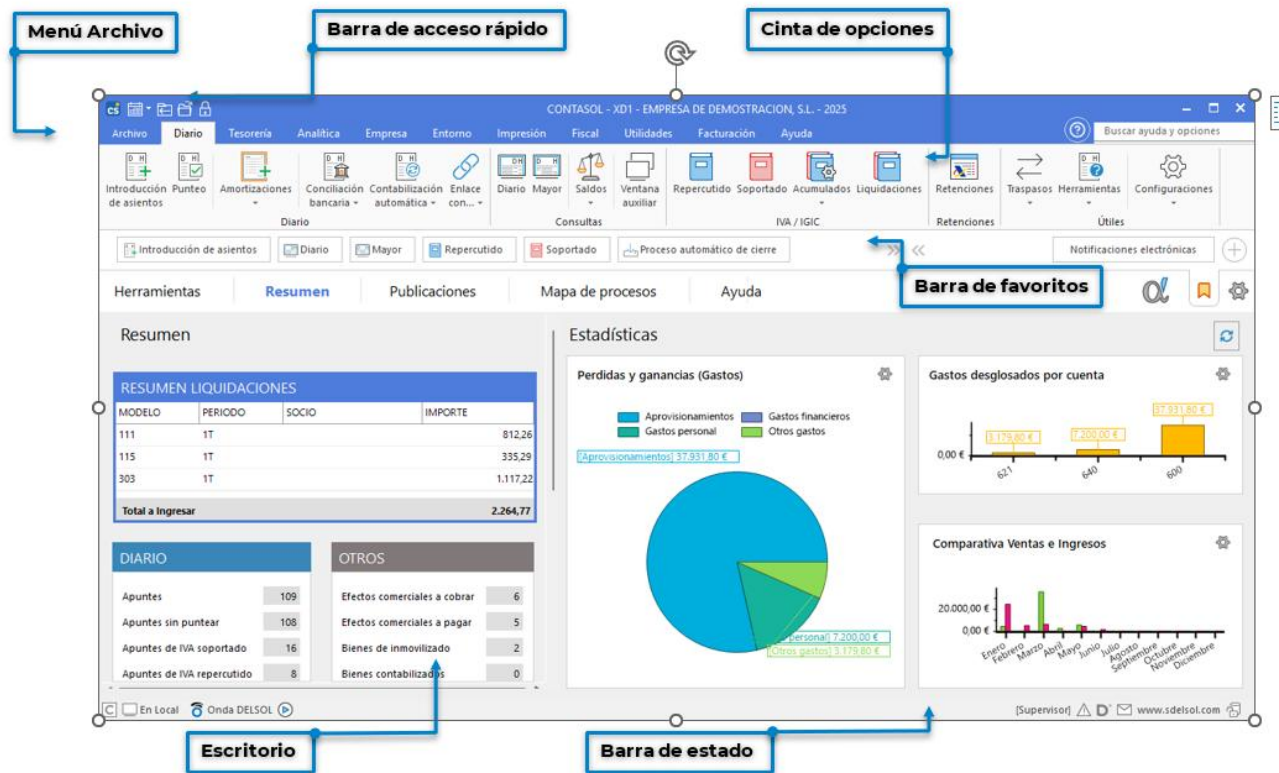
Menú Archivo

Barra de acceso rápido

Cinta de opciones

CONTASOL - XD1 - EMPRESA DE DEMOSTRACION, S.L. - 2025

Archivo Diario Tesorería Analítica Empresa Entorno Impresión Fiscal Utilidades Facturación Ayuda

Buscar ayuda y opciones

Introducción de asientos Punteo Amortizaciones Conciliación bancaria Contabilización automática Enlace con...

Diario

Diario Mayor Saldos Ventana auxiliar

Consultas

Repercutido Soportado Acumulados Liquidaciones

IVA / IGIC

Retenciones

Retenciones

Traspasos Herramientas Configuraciones

Útiles

Introducción de asientos Diario Mayor Repercutido Soportado Proceso automático de cierre

Notificaciones electrónicas

Barra de favoritos

Herramientas Resumen Publicaciones Mapa de procesos Ayuda

Resumen

RESUMEN LIQUIDACIONES

| MODELO | PERIODO | SOCIO | IMPORTE |
|---|---|---|---|
| 111 | 1T | | 812,26 |
| 115 | 1T | | 335,29 |
| 303 | 1T | | 1.117,22 |
| Total a Ingresar | | | 2.264,77 |

DIARIO

| Apuntes | 109 |
|---|---|
| Apuntes sin puntear | 108 |
| Apuntes de IVA soportado | 16 |
| Apuntes de IVA repercutido | 8 |

OTROS

| Efectos comerciales a cobrar | 6 |
|---|---|
| Efectos comerciales a pagar | 5 |
| Bienes de inmovilizado | 2 |
| Bienes contabilizados | 0 |

Estadísticas

Perdidas y ganancias (Gastos)

Aprovisionamientos Gastos financieros Gastos personal Otros gastos

[Aprovisionamientos] 37.931,80 €

[Gastos personal] 7.200,00 €

[Otros gastos] 3.179,80 €

Gastos desglosados por cuenta

3.179,80 € 7.200,00 € 37.931,80 €

0,00 €

621 640 600

Comparativa Ventas e Ingresos

20.000,00 €

0,00 €

Enero Febrero Marzo Abril Mayo Junio Julio Agosto Septiembre Octubre Noviembre Diciembre

En Local Onda DELSOL

[Supervisor] www.sdelsol.com

Escritorio

Barra de estado